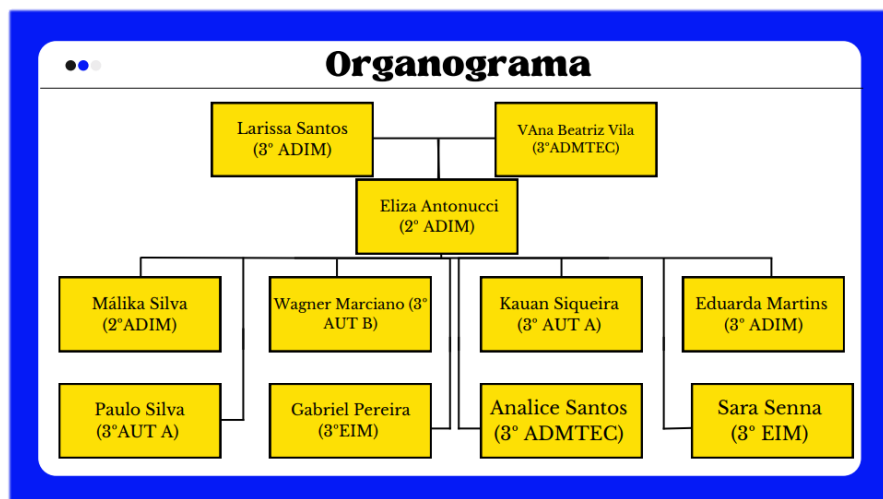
Organograma

Larissa Santos
(3° ADIM)

VAna Beatriz Vila
(3°ADMTEC)

Eliza Antonucci
(2° ADIM)

Málika Silva
(2°ADIM)

Wagner Marciano (3° AUT B)

Kauan Siqueira
(3° AUT A)

Eduarda Martins
(3° ADIM)

Paulo Silva
(3°AUT A)

Gabriel Pereira
(3°EIM)

Analice Santos
(3° ADMTEC)

Sara Senna
(3° EIM)